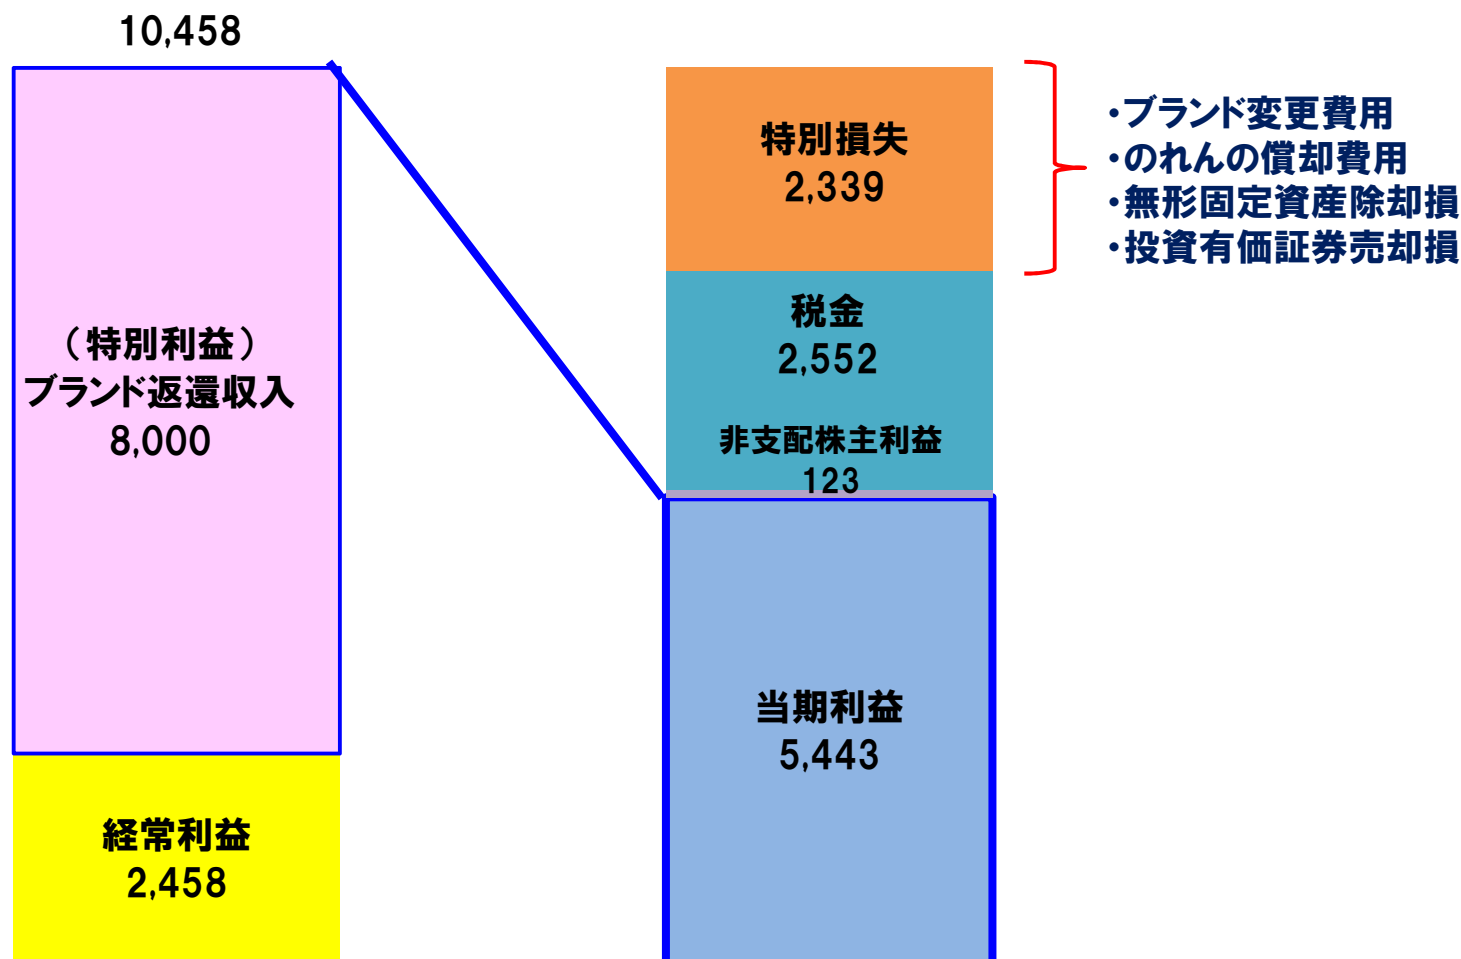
10,458

（特別利益）
ブランド返還収入
8,000

経常利益
2,458

特別損失
2,339

税金
2,552

非支配株主利益
123

当期利益
5,443

・ブランド変更費用
・のれんの償却費用
・無形固定資産除却損
・投資有価証券売却損